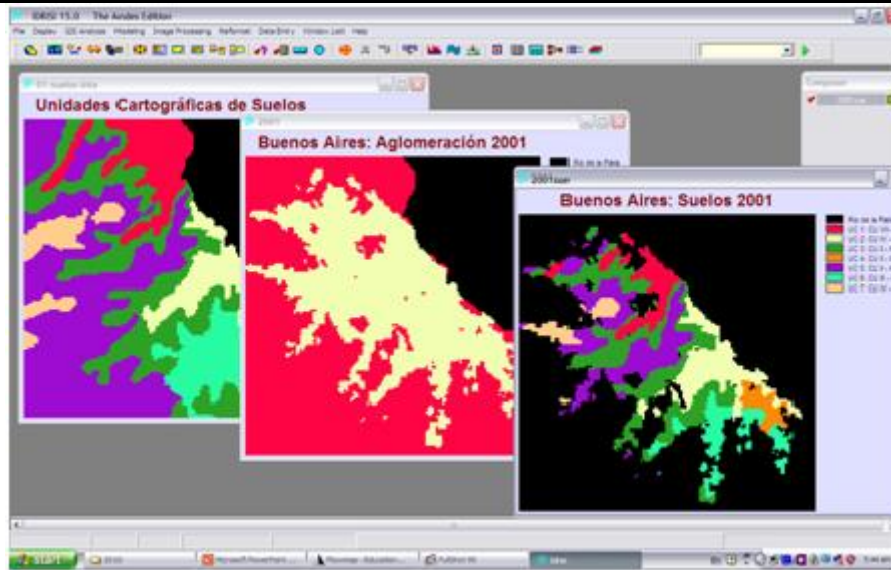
IDRISI 15.0 The Andes Edition
File Display GIS Analysis Modeling Image Processing Reformat Data Entry Window List Help

Composer

Unidades Cartográficas de Suelos

Buenos Aires: Aglomeración 2001

Rio de la Plata

2001suel

Buenos Aires: Suelos 2001

Rio de la Plata
UC 1
UC 2
UC 3
UC 4
UC 5
UC 6
UC 7

Microsoft PowerPoint